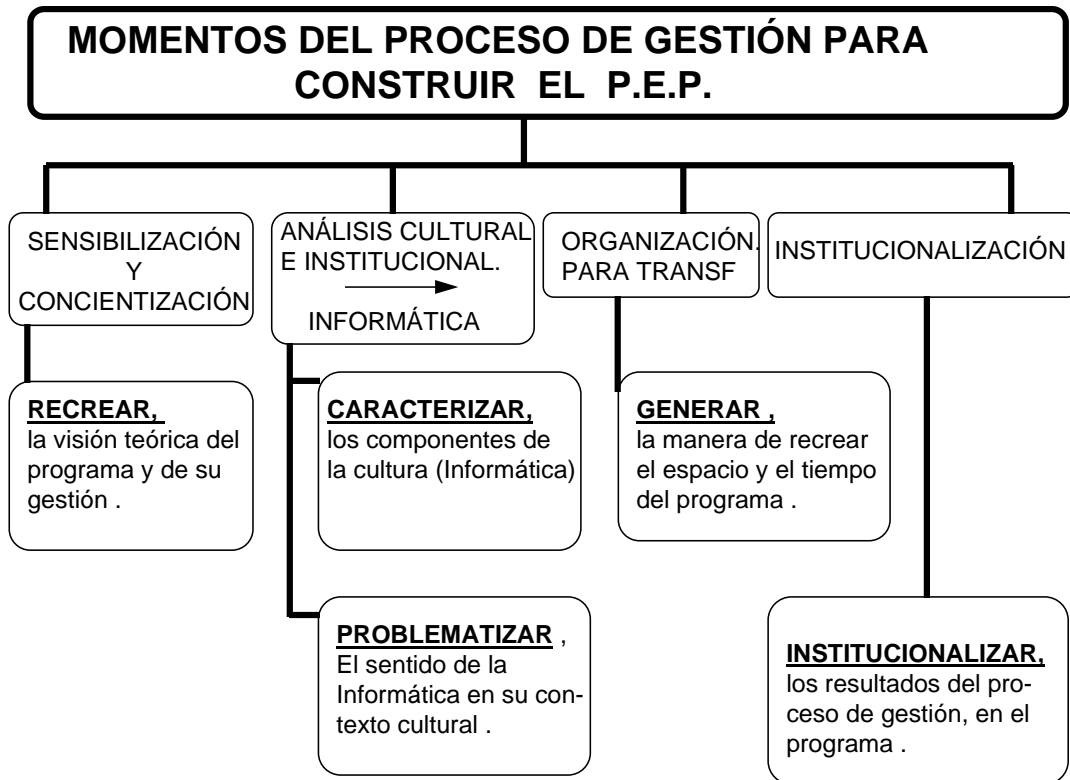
MOMENTOS DEL PROCESO DE GESTIÓN PARA CONSTRUIR EL P.E.P.

SENSIBILIZACIÓN Y CONCIENTIZACIÓN

RECREAR, la visión teórica del programa y de su gestión .

ANÁLISIS CULTURAL E INSTITUCIONAL.

INFORMÁTICA

CARACTERIZAR, los componentes de la cultura (Informática)

PROBLEMATIZAR , El sentido de la Informática en su contexto cultural .

ORGANIZACIÓN. PARA TRANSF

GENERAR , la manera de recrear el espacio y el tiempo del programa .

INSTITUCIONALIZACIÓN

INSTITUCIONALIZAR, los resultados del proceso de gestión, en el programa .